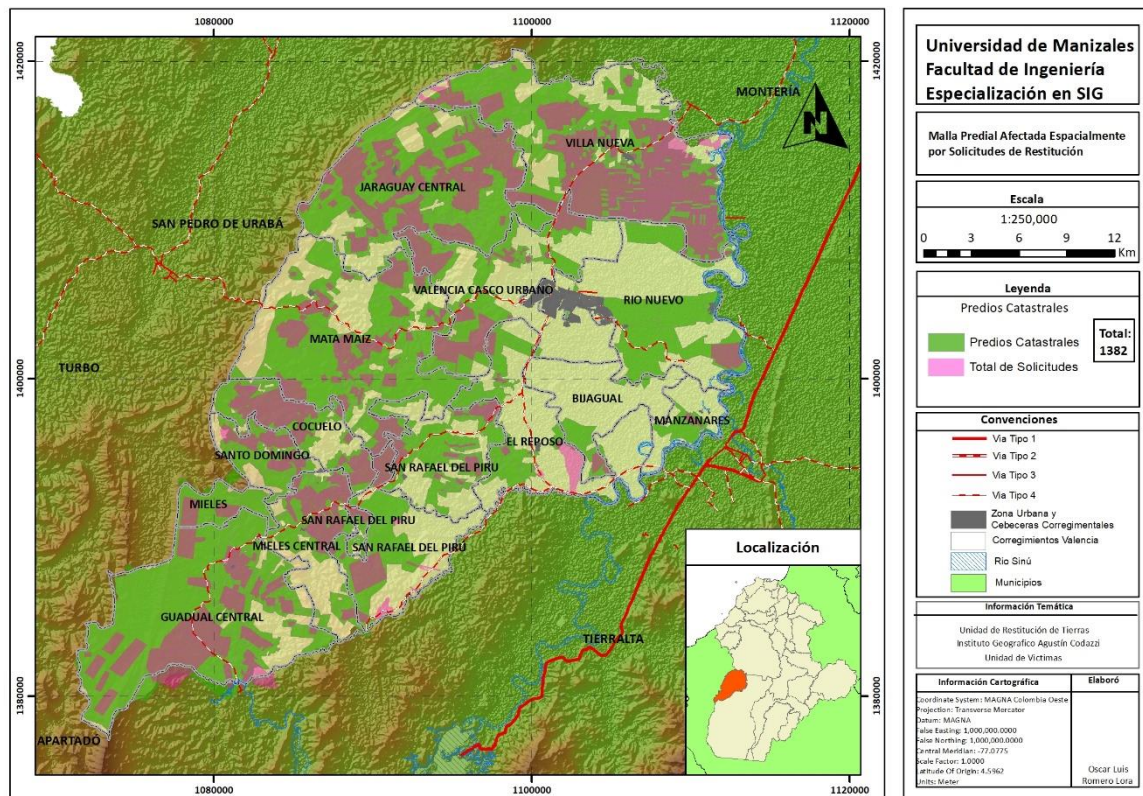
1080000
1100000
1120000
1420000
1420000
1400000
1400000
1380000
1380000
1080000
1100000
1120000

MONTERÍA
VILLA NUEVA
JARAGUAY CENTRAL
SAN PEDRO DE URABÁ
VALENCIA CASCO URBANO
RIO NUEVO
MATA MAIZ
TURBO
BIJAGUAL
MANZANARES
EL REPOSO
COCUELO
SANTO DOMINGO
SAN RAFAEL DEL PIRU
MIELES
SAN RAFAEL DEL PIRU
MIELES CENTRAL
SAN RAFAEL DEL PIRU
GUADUAL CENTRAL
TIERRALTA
APARTADÓ

Localización

Universidad de Manizales
Facultad de Ingeniería
Especialización en SIG

Malla Predial Afectada Espacialmente por Solicitudes de Restitución

Escala
1:250,000
0 3 6 9 12 Km

Leyenda
Predios Catastrales
Predios Catastrales
Total de Solicitudes
Total: 1382

Convenciones
Via Tipo 1
Via Tipo 2
Via Tipo 3
Via Tipo 4
Zona Urbana y Cebeceras Corregimentales
Corregimientos Valencia
Rio Sinú
Municipios

Información Temática
Unidad de Restitución de Tierras
Instituto Geografico Agustín Codazzi
Unidad de Victimas

Información Cartográfica
Coordinate System: MAGNA Colombia Oeste
Projection: Transverse Mercator
Datum: MAGNA
False Easting: 1,000,000.0000
False Northing: 1,000,000.0000
Central Meridian: -77.0775
Scale Factor: 1.0000
Latitude Of Origin: 4.5962
Units: Meter

Elaboró
Oscar Luis Romero Lora